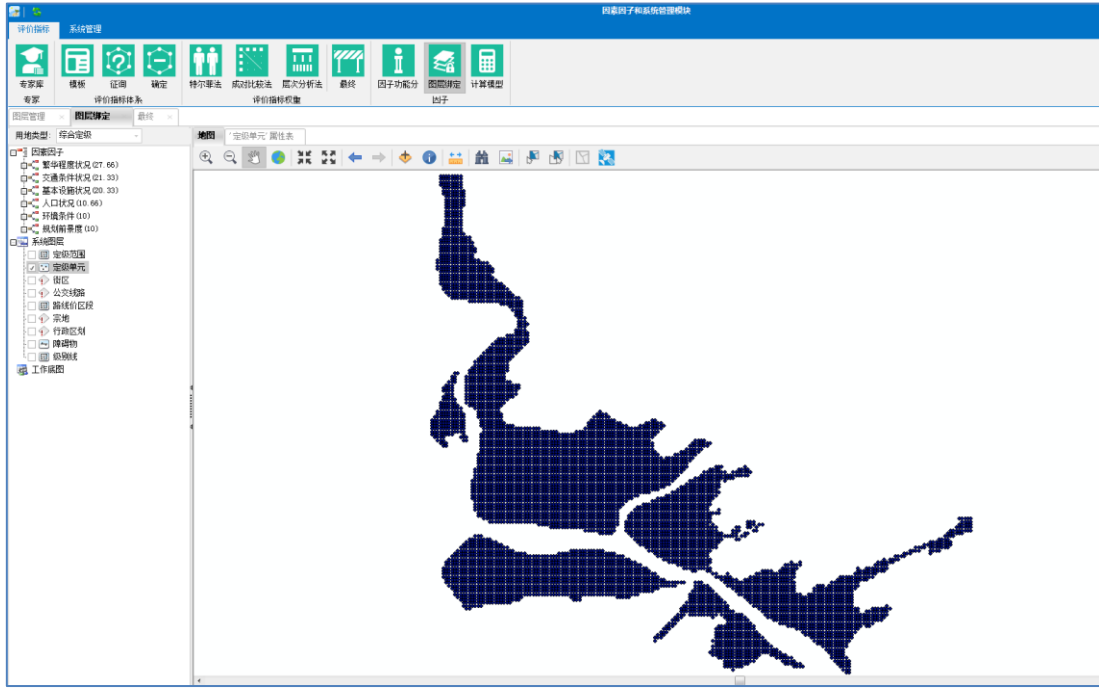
因素因子和系统管理模块

评价指标 系统管理

专家库
专家

模板 征询 确定
评价指标体系

特尔菲法 成对比较法 层次分析法 最终
评价指标权重

因子功能分 图层绑定 计算模型
因子

图层管理 图层绑定 最终

用地类型: 综合定级

因素因子
繁华程度状况(27.66)
交通条件状况(21.33)
基本设施状况(20.33)
人口状况(10.66)
环境条件(10)
规划前景度(10)
系统图层
定级范围
定级单元
街区
公交线路
路线价区段
宗地
行政区划
障碍物
级别线
工作底图

地图 "定级单元"属性表